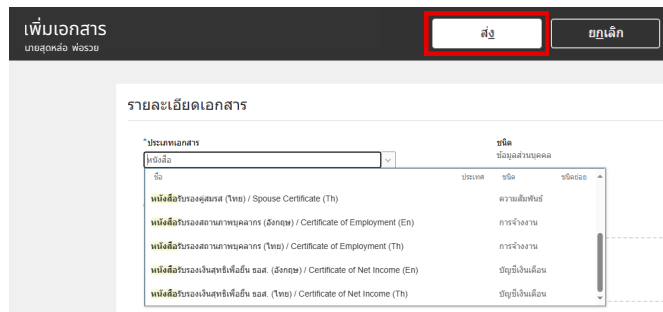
เพิ่มเอกสาร
นายสุดหล่อ พ่อรวย

ส่ง

ยกเลิก

รายละเอียดเอกสาร

*ประเภทเอกสาร
หนังสือ

ชนิด
ข้อมูลส่วนบุคคล

| ชื่อ | ประเทศ | ชนิด | ชนิดย่อย |
|---|---|---|---|
| หนังสือรับรองคู่สมรส (ไทย) / Spouse Certificate (Th) | | ความสัมพันธ์ | |
| หนังสือรับรองสถานภาพบุคลากร (อังกฤษ) / Certificate of Employment (En) | | การจ้างงาน | |
| หนังสือรับรองสถานภาพบุคลากร (ไทย) / Certificate of Employment (Th) | | การจ้างงาน | |
| หนังสือรับรองเงินสุทธิเพื่อยื่น ธอส. (อังกฤษ) / Certificate of Net Income (En) | | บัญชีเงินเดือน | |
| หนังสือรับรองเงินสุทธิเพื่อยื่น ธอส. (ไทย) / Certificate of Net Income (Th) | | บัญชีเงินเดือน | |